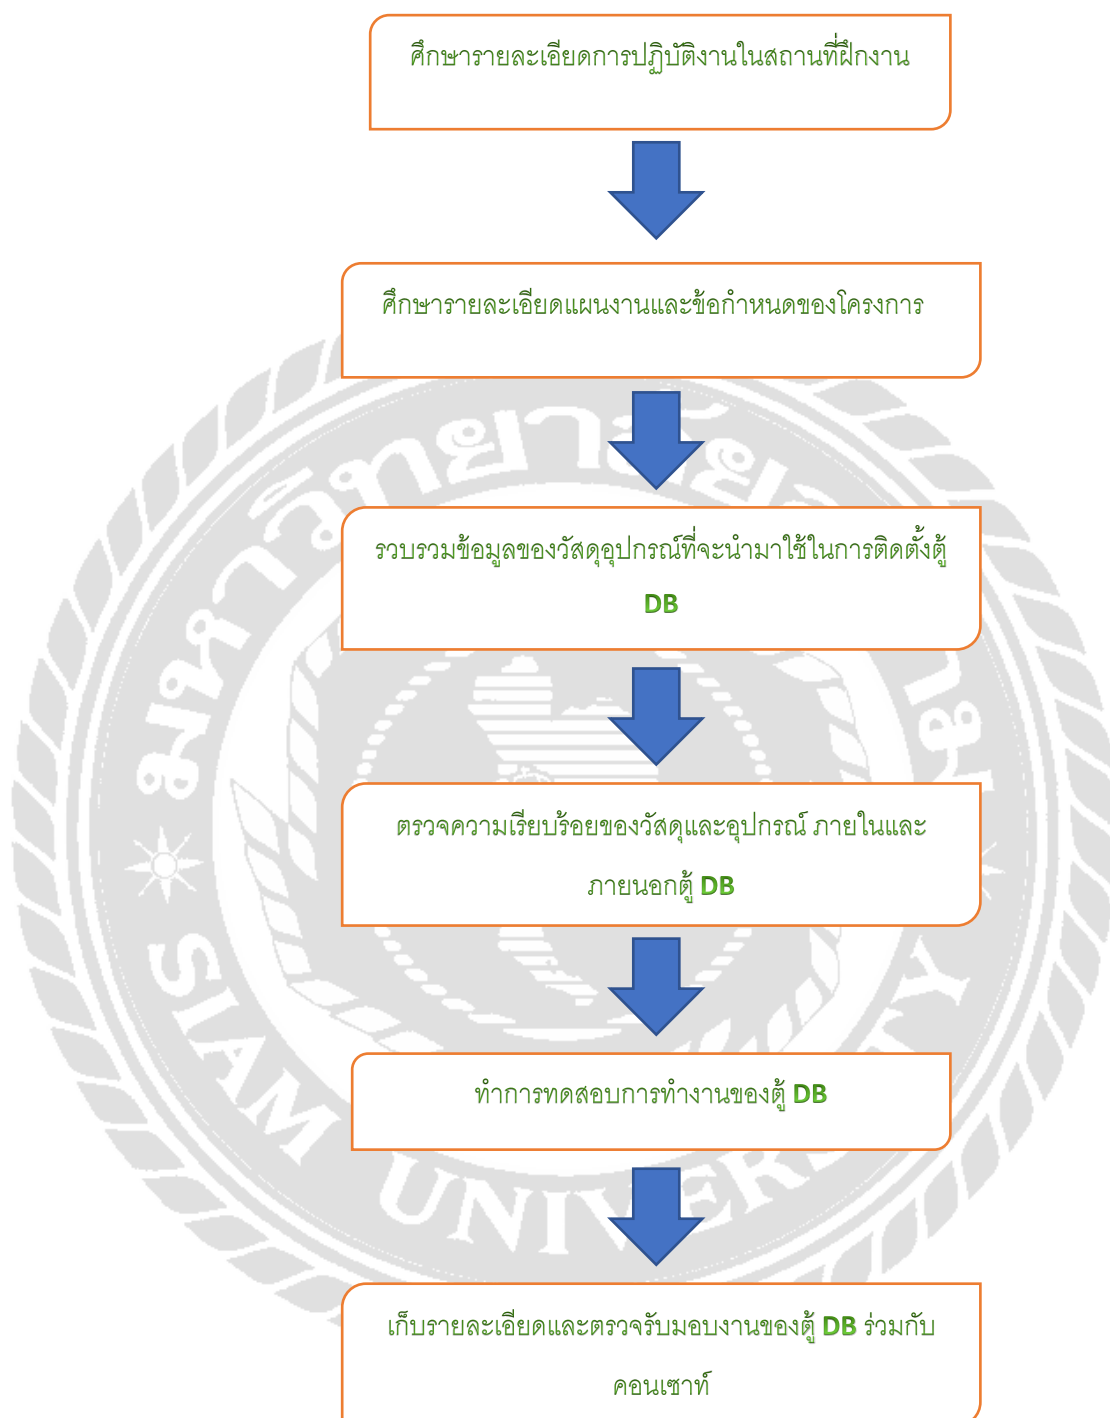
ศึกษารายละเอียดการปฏิบัติงานในสถานที่ฝึกงาน

ศึกษารายละเอียดแผนงานและข้อกำหนดของโครงการ

รวบรวมข้อมูลของวัสดุอุปกรณ์ที่จะนำมาใช้ในการติดตั้งตู้ DB

ตรวจความเรียบร้อยของวัสดุและอุปกรณ์ ภายในและภายนอกตู้ DB

ทำการทดสอบการทำงานของตู้ DB

เก็บรายละเอียดและตรวจรับมอบงานของตู้ DB ร่วมกับคอนเซาท์

มหาวิทยาลัยสยาม SIAM UNIVERSITY